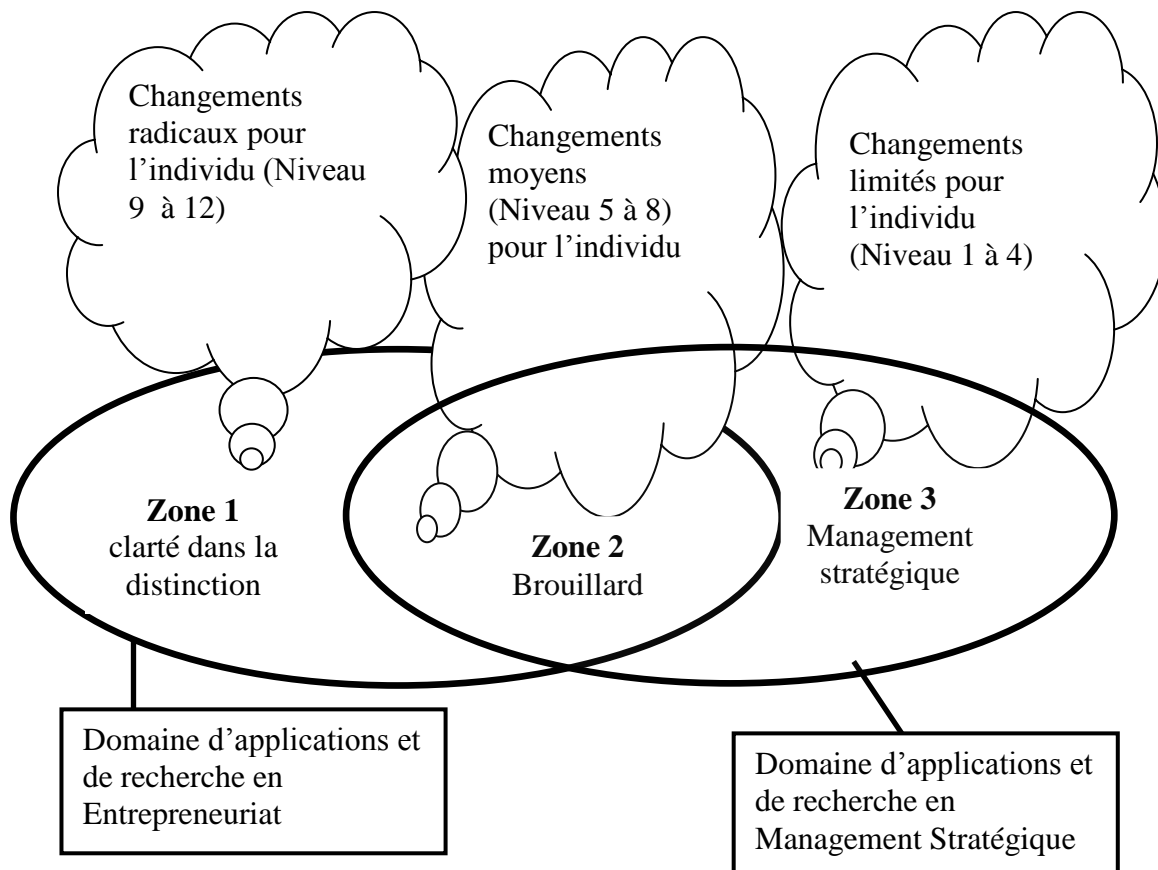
Changements radicaux pour l’individu (Niveau 9 à 12)

Changements moyens (Niveau 5 à 8) pour l’individu

Changements limités pour l’individu (Niveau 1 à 4)

**Zone 1**
clarté dans la distinction

**Zone 2**
Brouillard

**Zone 3**
Management stratégique

Domaine d’applications et de recherche en Entrepreneuriat

Domaine d’applications et de recherche en Management Stratégique